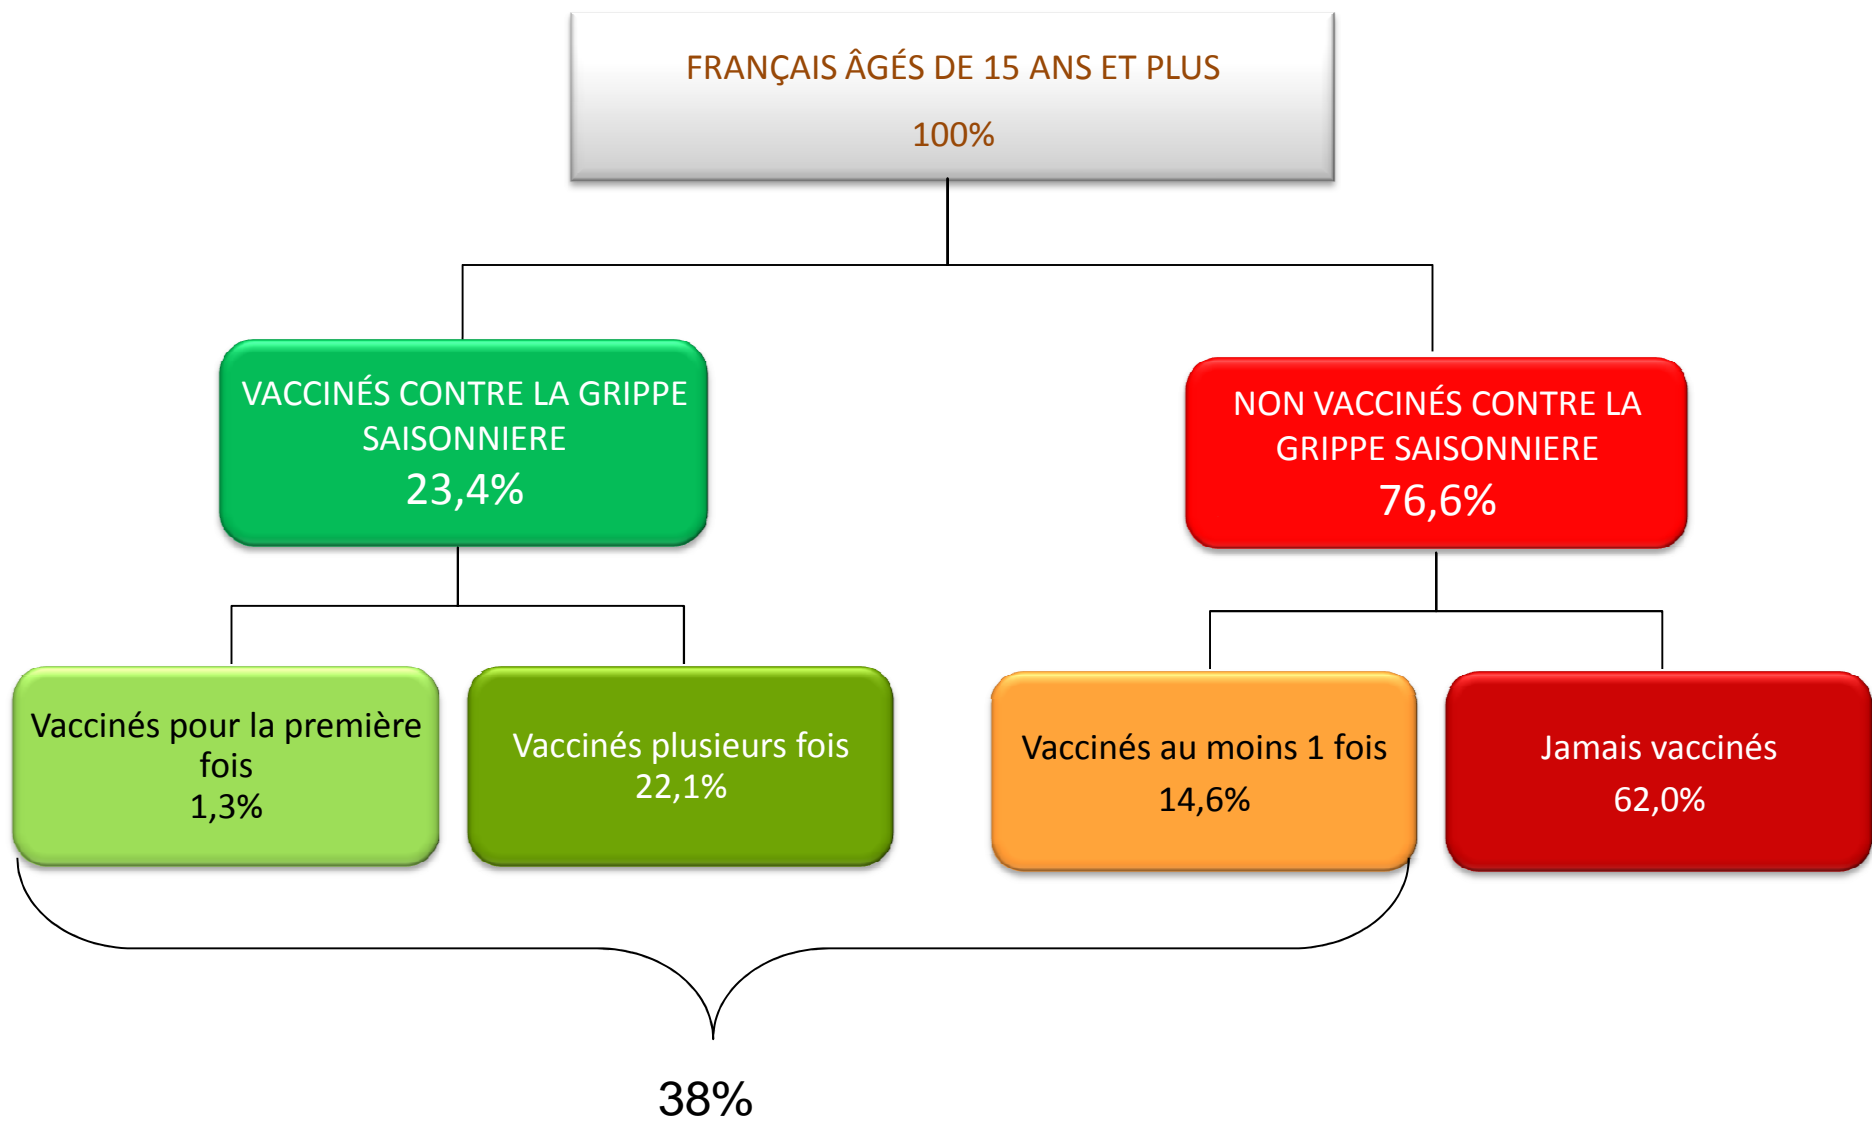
FRANÇAIS ÂGÉS DE 15 ANS ET PLUS

100%

VACCINÉS CONTRE LA GRIPPE SAISONNIERE
23,4%

NON VACCINÉS CONTRE LA GRIPPE SAISONNIERE
76,6%

Vaccinés pour la première fois
1,3%

Vaccinés plusieurs fois
22,1%

Vaccinés au moins 1 fois
14,6%

Jamais vaccinés
62,0%

38%